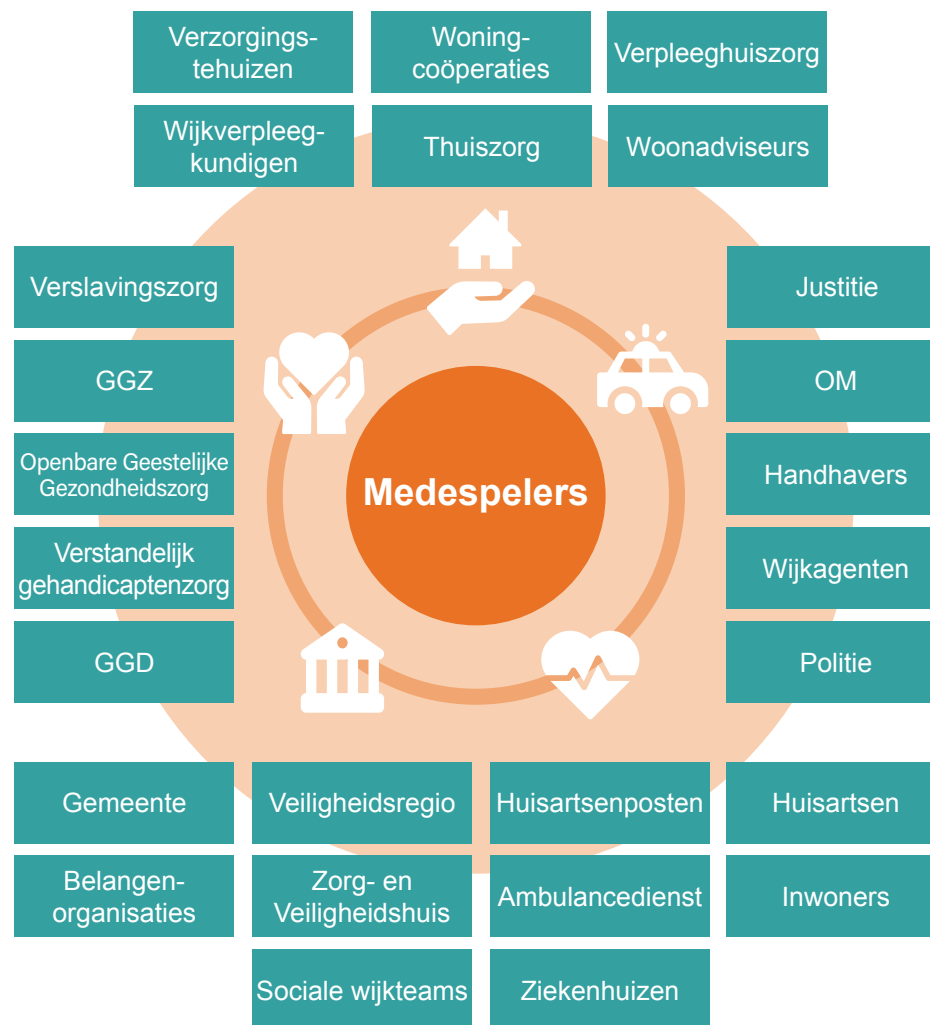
Verzorgingstehuizen

Woningcoöperaties

Verpleeghuiszorg

Wijkverpleegkundigen

Thuiszorg

Woonadviseurs

Verslavingszorg

GGZ

Openbare Geestelijke Gezondheidszorg

Verstandelijk gehandicaptenzorg

GGD

Medespelers

Justitie

OM

Handhavers

Wijkagenten

Politie

Gemeente

Veiligheidsregio

Huisartsenposten

Huisartsen

Belangenorganisaties

Zorg- en Veiligheidshuis

Ambulancedienst

Inwoners

Sociale wijkteams

Ziekenhuizen